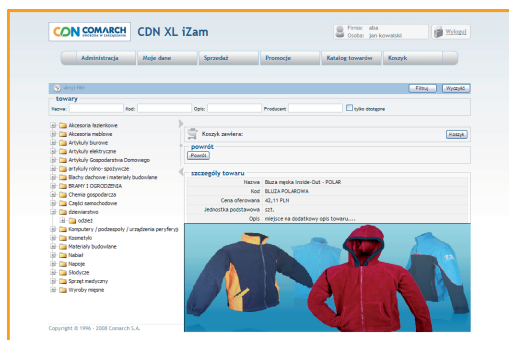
CDN COMARCH
CDN XL iZam
Firma: aba
Osoba: Jan Kowalski
Wyloguj

Administracja
Moje dane
Sprzedaż
Promocje
Katalog towarów
Koszyk

Filtruj
Wyczyść

towary
Nazwa:
Kod:
Opis:
Producent:
tylko dostępne

Akcesoria łazienkowe
Akcesoria meblowe
Artykuły biurowe
Artykuły elektryczne
Artykuły Gospodarstwa Domowego
artykuły rolno-spożywcze
Blachy dachowe i materiały budowlane
BRAMY I OGRODZENIA
Chemia gospodarcza
Części samochodowe
drewniactwo
odzież
Komputery i podzespoły / urządzenia peryferyjne
Kosmetyki
Materiały budowlane
Nabiał
Napoje
Słodycze
Sprzęt medyczny
Wyroby mięsne

Koszyk zawiera:
Koszyk

powrót
Powrót

szczegóły towaru
Nazwa: Bluza męska Inside-Out - POLAR
Kod: BLUZA POLAROWA
Cena oferowana: 42,11 PLN
Jednostka podstawowa: szt.
Opis: miejsce na dodatkowy opis towaru....

Copyright © 1996 - 2008 Comarch S.A.